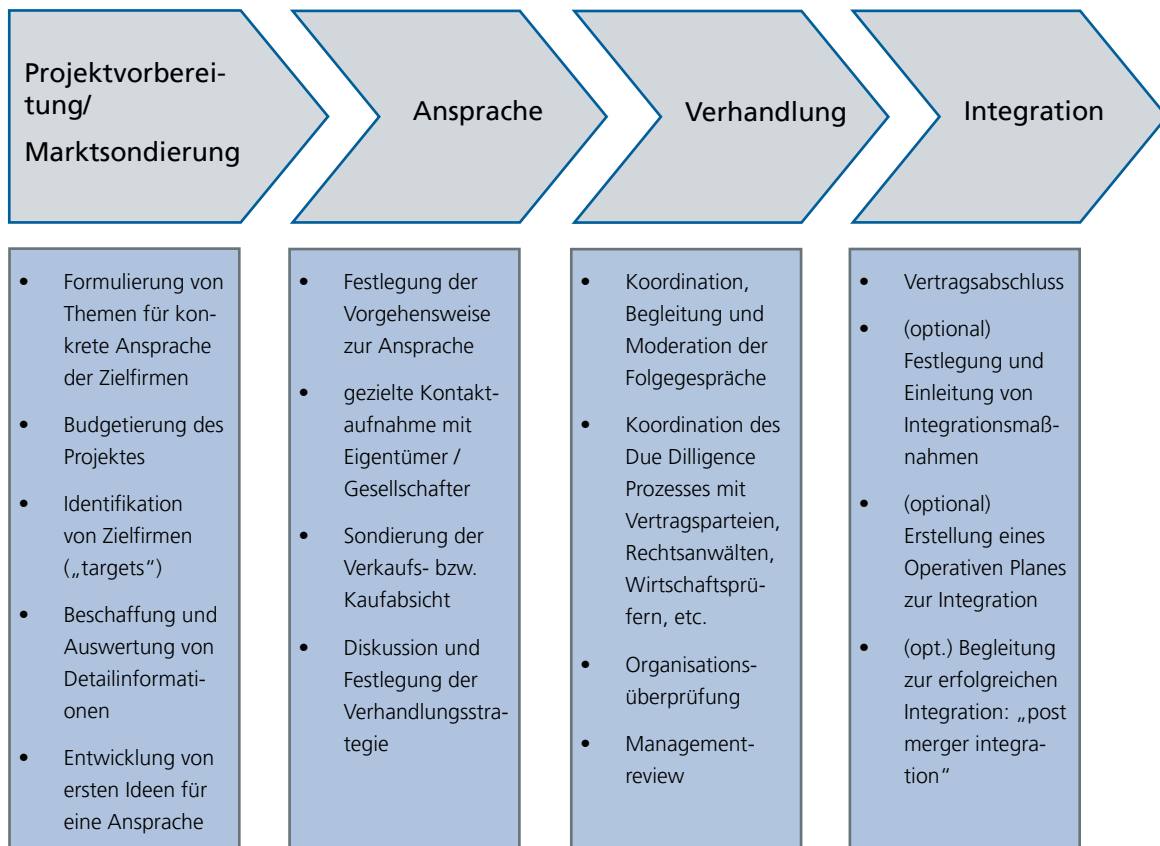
Projektvorbereitung/ Marktsondierung

Ansprache

Verhandlung

Integration

- Formulierung von Themen für konkrete Ansprache der Zielfirmen
- Budgetierung des Projektes
- Identifikation von Zielfirmen („targets")
- Beschaffung und Auswertung von Detailinformationen
- Entwicklung von ersten Ideen für eine Ansprache

- Festlegung der Vorgehensweise zur Ansprache
- gezielte Kontaktaufnahme mit Eigentümer / Gesellschafter
- Sondierung der Verkaufs- bzw. Kaufabsicht
- Diskussion und Festlegung der Verhandlungsstrategie

- Koordination, Begleitung und Moderation der Folgegespräche
- Koordination des Due Dilligence Prozesses mit Vertragsparteien, Rechtsanwälten, Wirtschaftsprüfern, etc.
- Organisationsüberprüfung
- Management-review

- Vertragsabschluss
- (optional) Festlegung und Einleitung von Integrationsmaßnahmen
- (optional) Erstellung eines Operativen Planes zur Integration
- (opt.) Begleitung zur erfolgreichen Integration: „post merger integration"